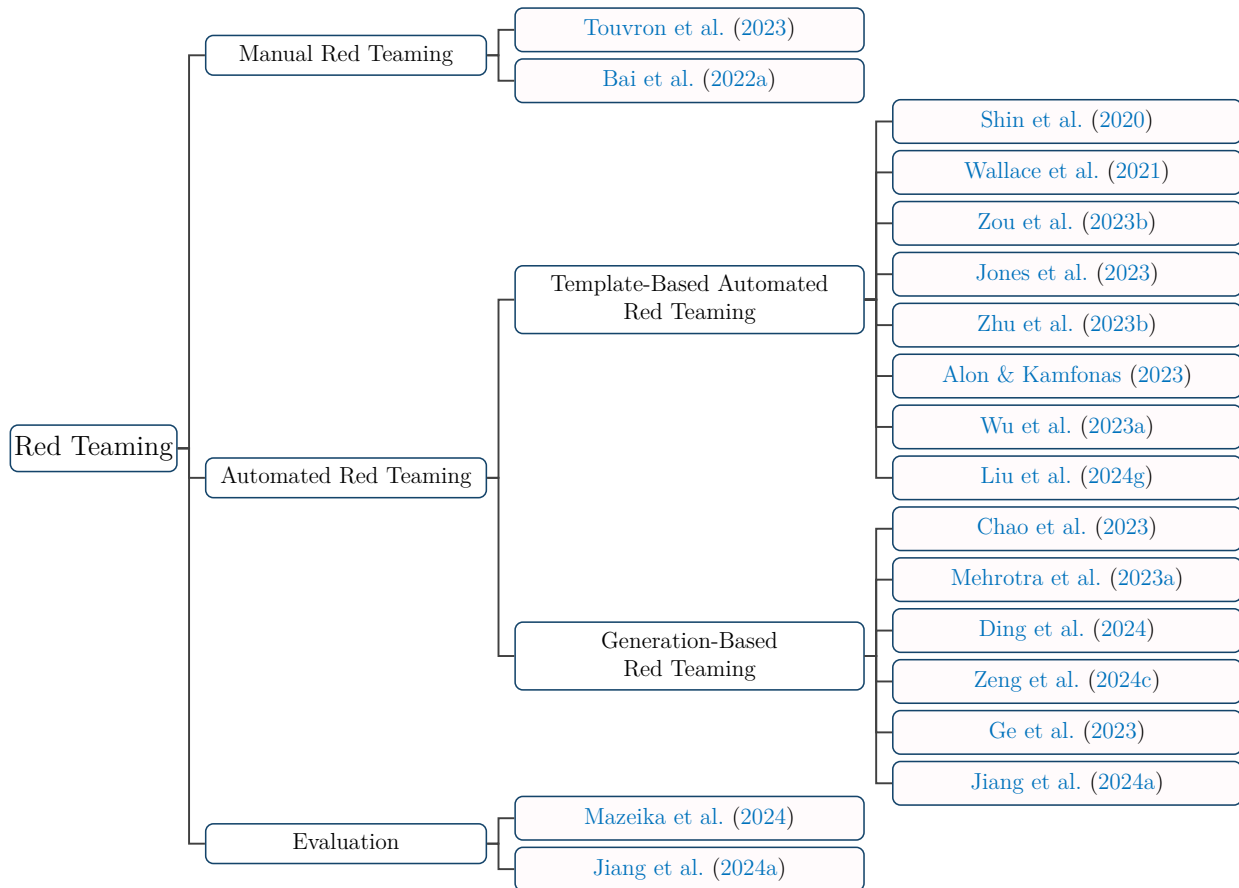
Red Teaming

Manual Red Teaming

Touvron et al. (2023)

Bai et al. (2022a)

Automated Red Teaming

Template-Based Automated Red Teaming

Shin et al. (2020)

Wallace et al. (2021)

Zou et al. (2023b)

Jones et al. (2023)

Zhu et al. (2023b)

Alon & Kamfonas (2023)

Wu et al. (2023a)

Liu et al. (2024g)

Generation-Based Red Teaming

Chao et al. (2023)

Mehrotra et al. (2023a)

Ding et al. (2024)

Zeng et al. (2024c)

Ge et al. (2023)

Jiang et al. (2024a)

Evaluation

Mazeika et al. (2024)

Jiang et al. (2024a)